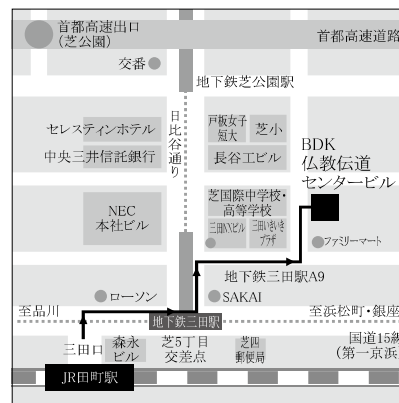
首都高速出口
(芝公園)

首都高速道路

交番

地下鉄芝公園駅

セレスティンホテル

中央三井信託銀行

日比谷通り

戸板女子短大

芝小

長谷エビル

BDK
仏教伝道
センタービル

NEC
本社ビル

芝国際中学校・
高等学校

三田NNビル

三田いきいきプラザ

ファミリーマート

地下鉄三田駅A9

ローソン

SAKAI

至品川

至浜松町・銀座

地下鉄三田駅

三田口

森永ビル

芝5丁目
交差点

芝郵便局

国道15線
(第一京浜

JR田町駅